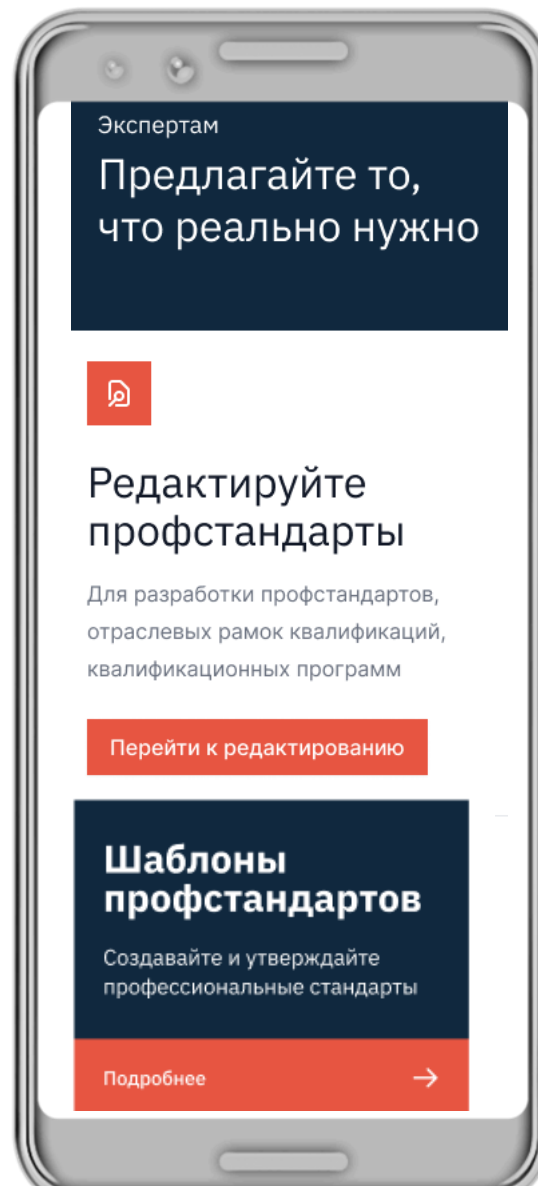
Экспертам

Предлагайте то, что реально нужно

Редактируйте профстандарты

Для разработки профстандартов, отраслевых рамок квалификаций, квалификационных программ

Перейти к редактированию

Шаблоны профстандартов

Создавайте и утверждайте профессиональные стандарты

Подробнее →